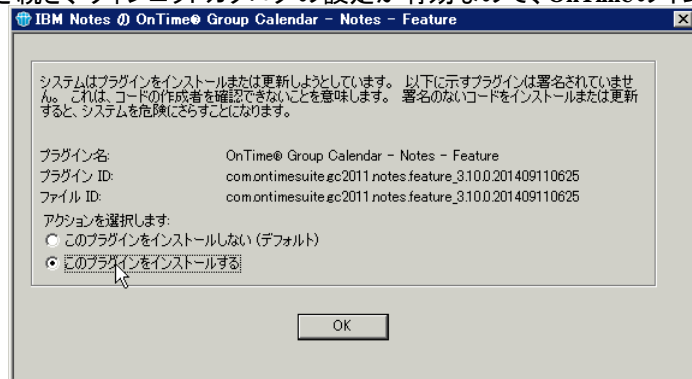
IBM Notes の OnTime® Group Calendar - Notes - Feature

システムはプラグインをインストールまたは更新しようとしています。以下に示すプラグインは署名されていません。これは、コードの作成者を確認できないことを意味します。署名のないコードをインストールまたは更新すると、システムを危険にさらすことになります。

| | |
|---|---|
| プラグイン名: | OnTime® Group Calendar - Notes - Feature |
| プラグイン ID: | com.ontimesuite.gc2011.notes.feature_3.10.0.201409110625 |
| ファイル ID: | com.ontimesuite.gc2011.notes.feature_3.10.0.201409110625 |

アクションを選択します:
このプラグインをインストールしない (デフォルト)
このプラグインをインストールする

OK